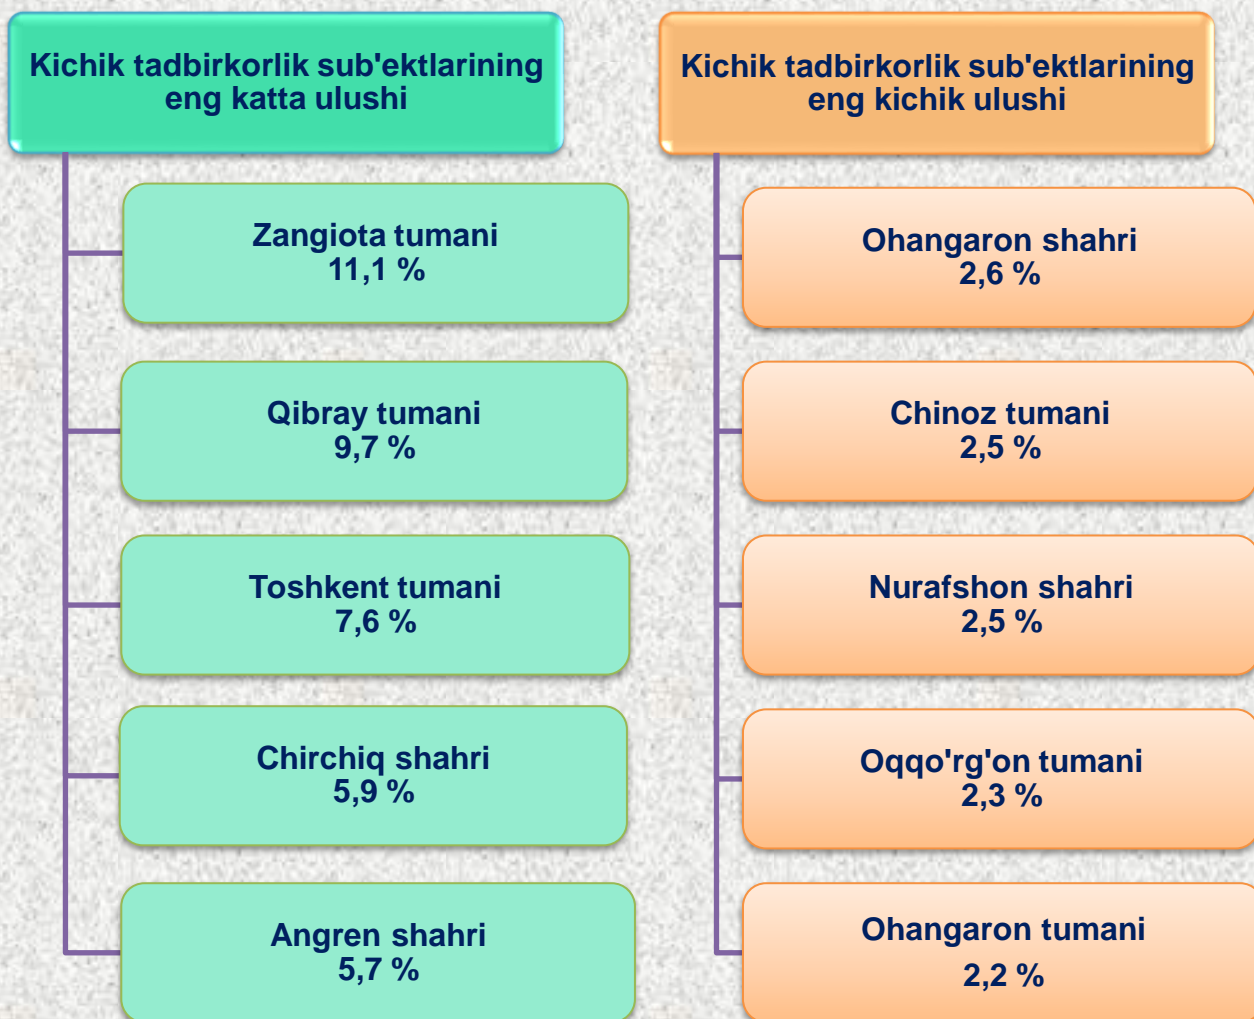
Kichik tadbirkorlik sub'ektlarining eng katta ulushi

Zangiota tumani
11,1 %

Qibray tumani
9,7 %

Toshkent tumani
7,6 %

Chirchiq shahri
5,9 %

Angren shahri
5,7 %

Kichik tadbirkorlik sub'ektlarining eng kichik ulushi

Ohangaron shahri
2,6 %

Chinoz tumani
2,5 %

Nurafshon shahri
2,5 %

Oqqo'rg'on tumani
2,3 %

Ohangaron tumani
2,2 %